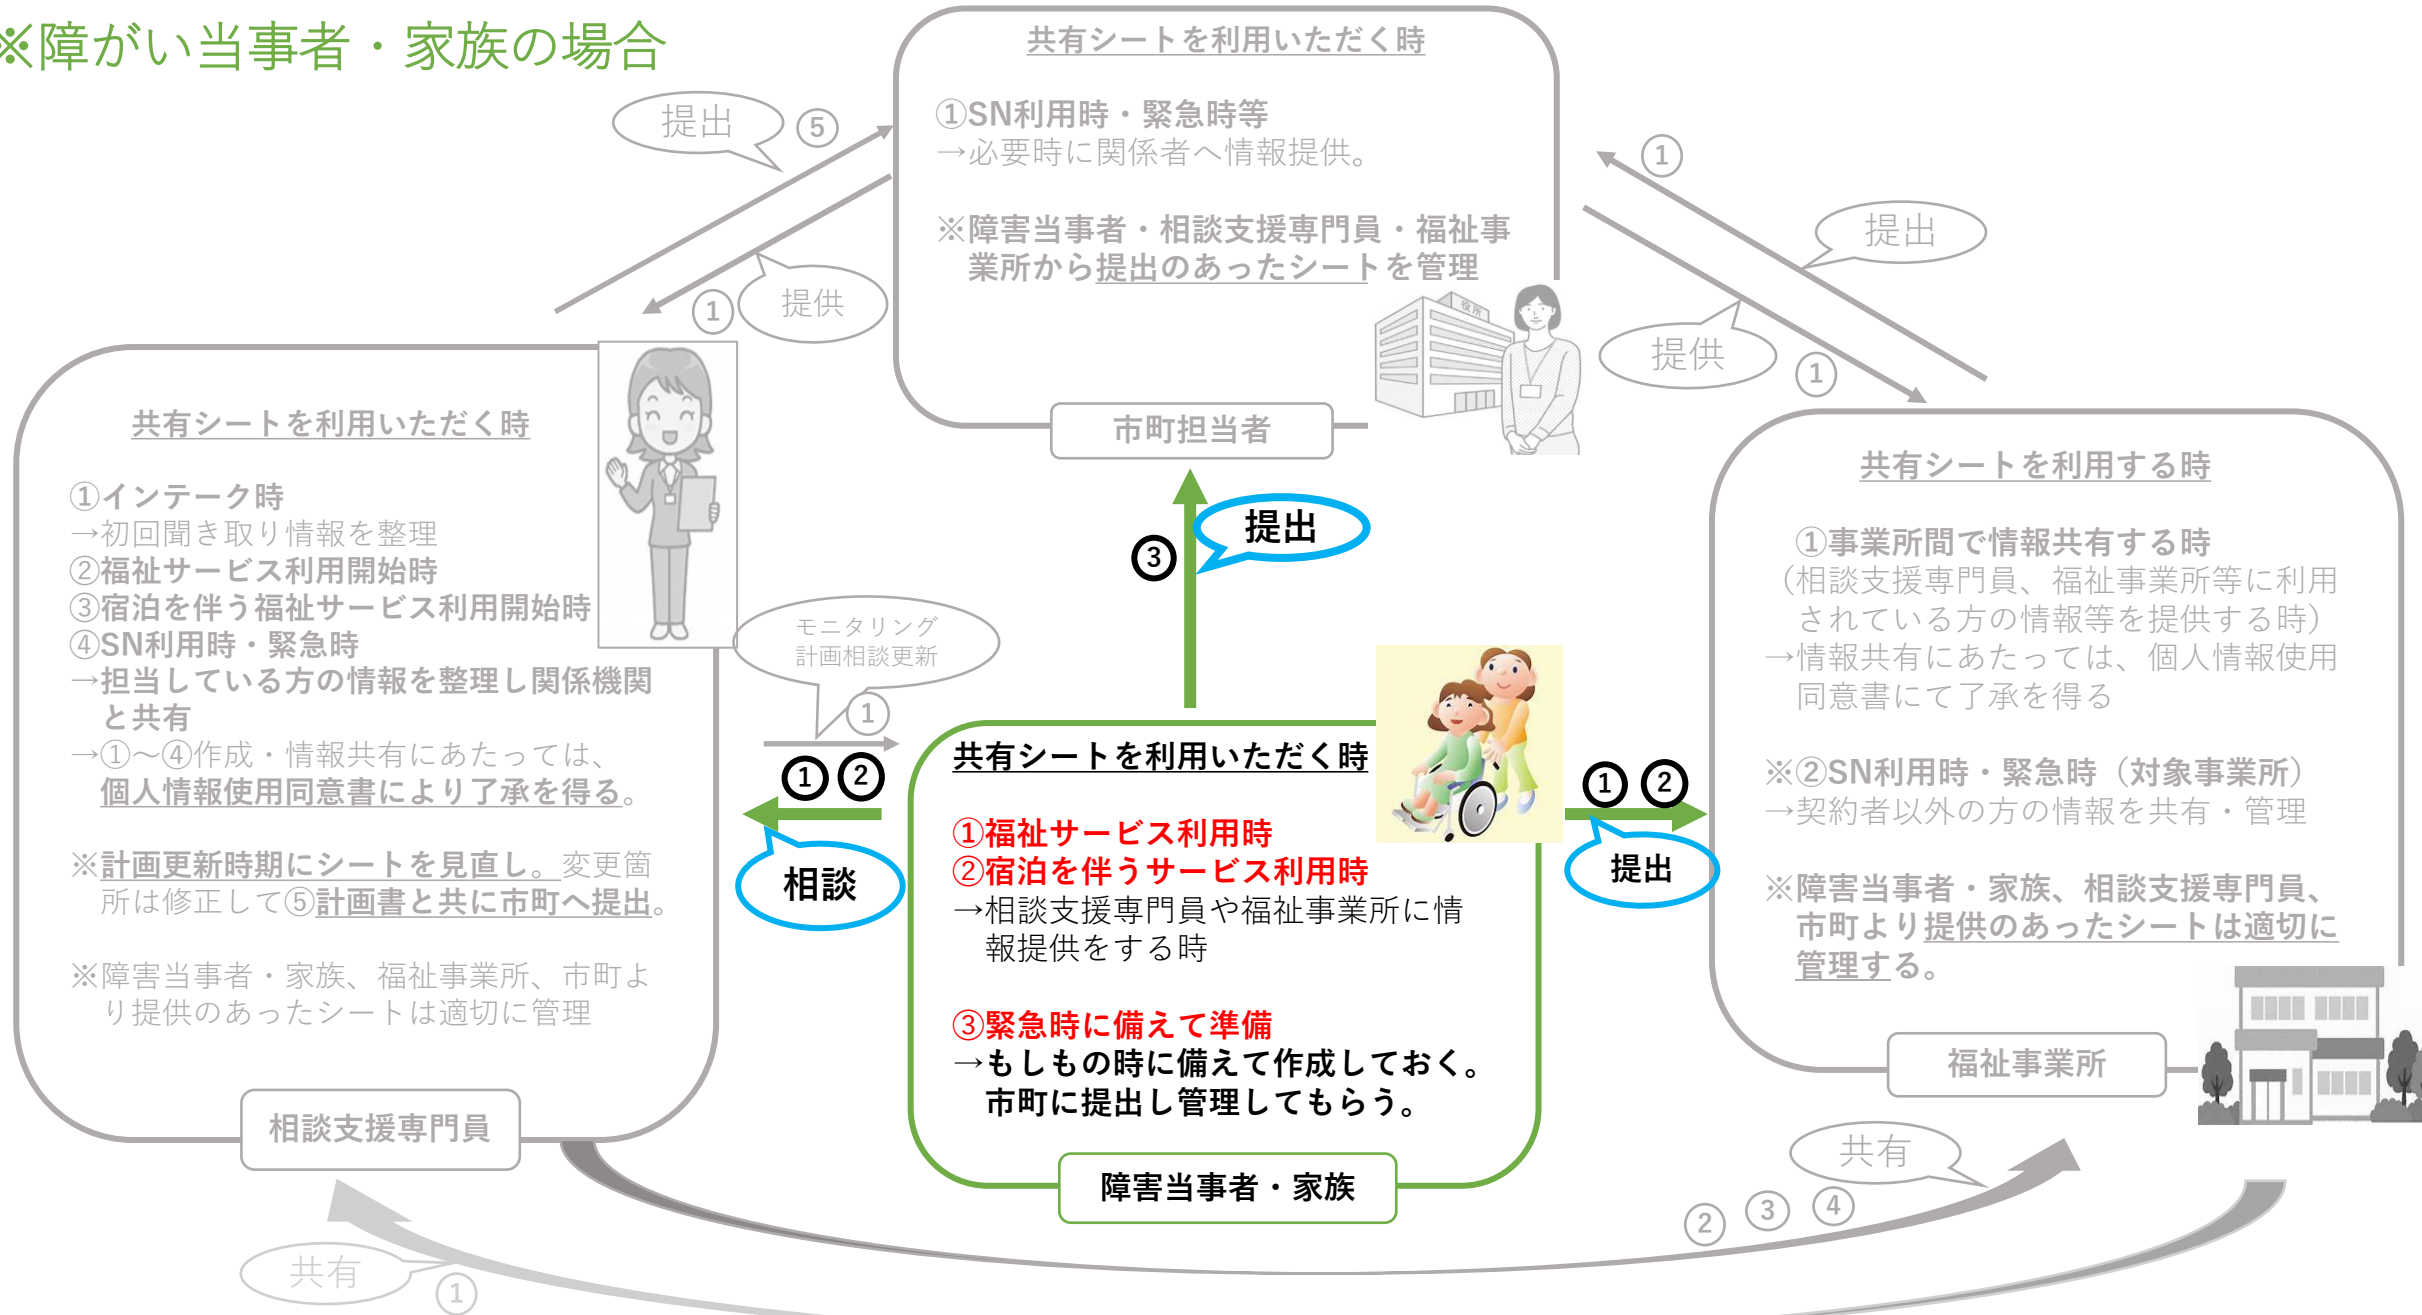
※障がい当事者・家族の場合

提出 ⑤

共有シートを利用いただく時

①SN利用時・緊急時等
→必要時に関係者へ情報提供。

※障害当事者・相談支援専門員・福祉事業所から提出のあったシートを管理

市町担当者

①
提出
提供
①

① 提供

共有シートを利用いただく時

①インテーク時
→初回聞き取り情報を整理
②福祉サービス利用開始時
③宿泊を伴う福祉サービス利用開始時
④SN利用時・緊急時
→担当している方の情報を整理し関係機関と共有
→①～④作成・情報共有にあたっては、個人情報使用同意書により了承を得る。

※計画更新時期にシートを見直し。変更箇所は修正して⑤計画書と共に市町へ提出。

※障害当事者・家族、福祉事業所、市町より提供のあったシートは適切に管理

相談支援専門員

モニタリング
計画相談更新
①

① ②
相談

③ 提出

共有シートを利用いただく時

①福祉サービス利用時
②宿泊を伴うサービス利用時
→相談支援専門員や福祉事業所に情報提供をする時

③緊急時に備えて準備
→もしもの時に備えて作成しておく。
市町に提出し管理してもらう。

障害当事者・家族

① ②
提出

共有シートを利用する時

①事業所間で情報共有する時
（相談支援専門員、福祉事業所等に利用されている方の情報等を提供する時）
→情報共有にあたっては、個人情報使用同意書にて了承を得る

※②SN利用時・緊急時（対象事業所）
→契約者以外の方の情報を共有・管理

※障害当事者・家族、相談支援専門員、市町より提供のあったシートは適切に管理する。

福祉事業所

共有
② ③ ④

共有
①